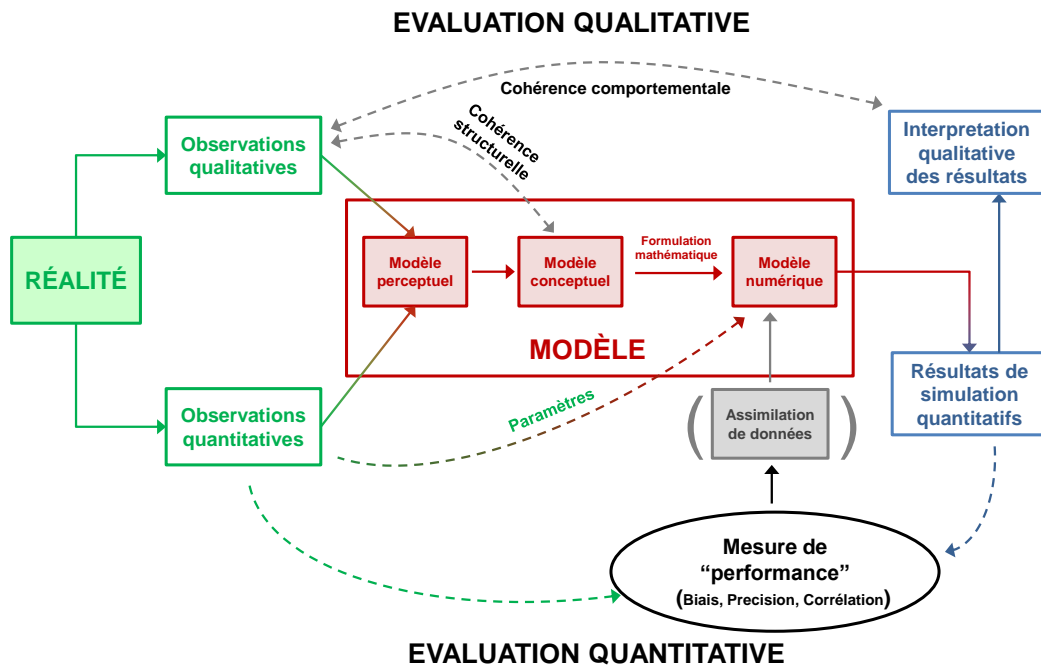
EVALUATION QUALITATIVE

Cohérence comportementale

Cohérence structurelle

Observations qualitatives

Interpretation qualitative des résultats

RÉALITÉ

Modèle perceptuel

Modèle conceptuel

Formulation mathématique

Modèle numérique

MODÈLE

Résultats de simulation quantitatifs

Observations quantitatives

Paramètres

Assimilation de données

Mesure de "performance" (Biais, Precision, Corrélation)

EVALUATION QUANTITATIVE